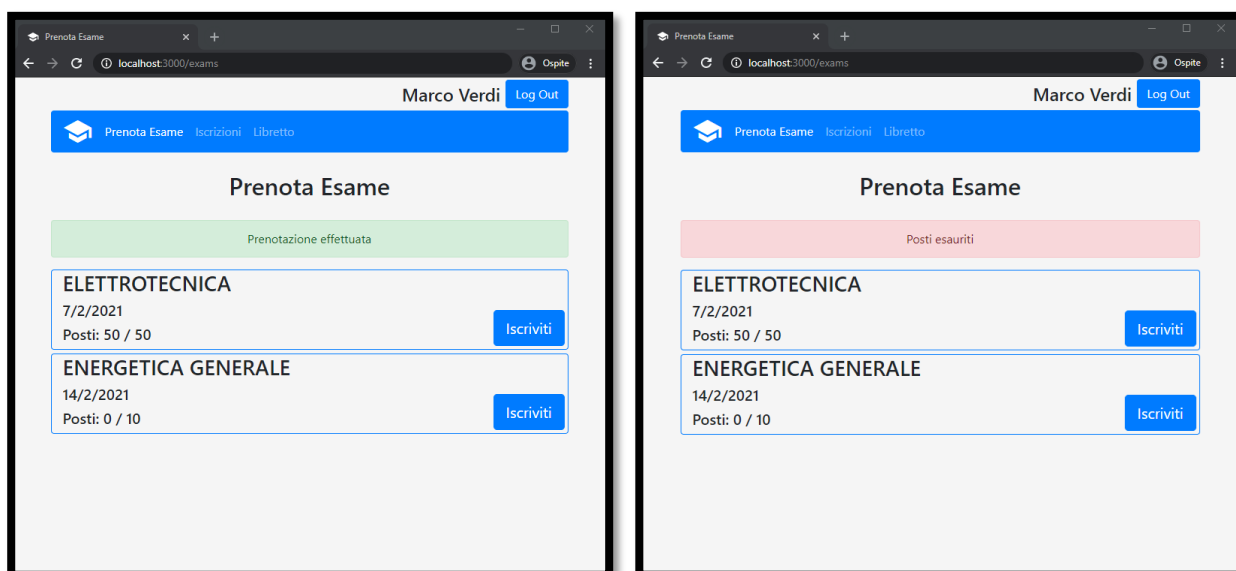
Prenota Esame
localhost:3000/exams
Ospite

Marco Verdi Log Out

Prenota Esame Iscrizioni Libretto

Prenota Esame

Prenotazione effettuata

ELETTROTECNICA
7/2/2021
Posti: 50 / 50
Iscriviti

ENERGETICA GENERALE
14/2/2021
Posti: 0 / 10
Iscriviti

Prenota Esame
localhost:3000/exams
Ospite

Marco Verdi Log Out

Prenota Esame Iscrizioni Libretto

Prenota Esame

Posti esauriti

ELETTROTECNICA
7/2/2021
Posti: 50 / 50
Iscriviti

ENERGETICA GENERALE
14/2/2021
Posti: 0 / 10
Iscriviti